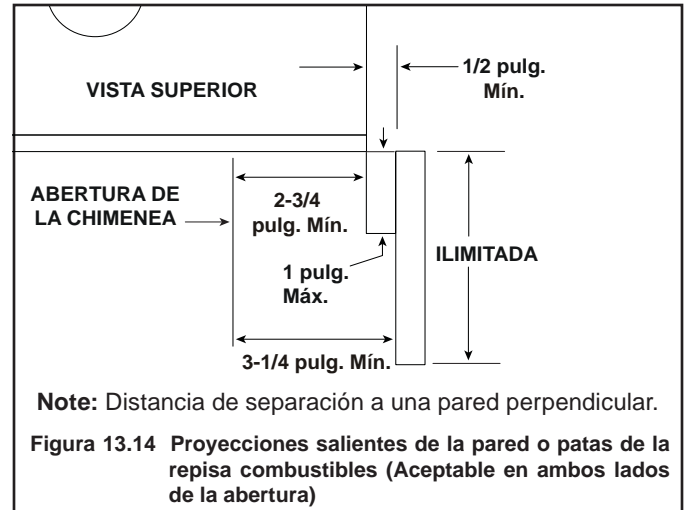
VISTA SUPERIOR

1/2 pulg. Mín.

ABERTURA DE LA CHIMENEA

2-3/4 pulg. Mín.

1 pulg. Máx.

ILIMITADA

3-1/4 pulg. Mín.

**Note:** Distancia de separación a una pared perpendicular.

**Figura 13.14 Proyecciones salientes de la pared o patas de la repisa combustibles (Aceptable en ambos lados de la abertura)**